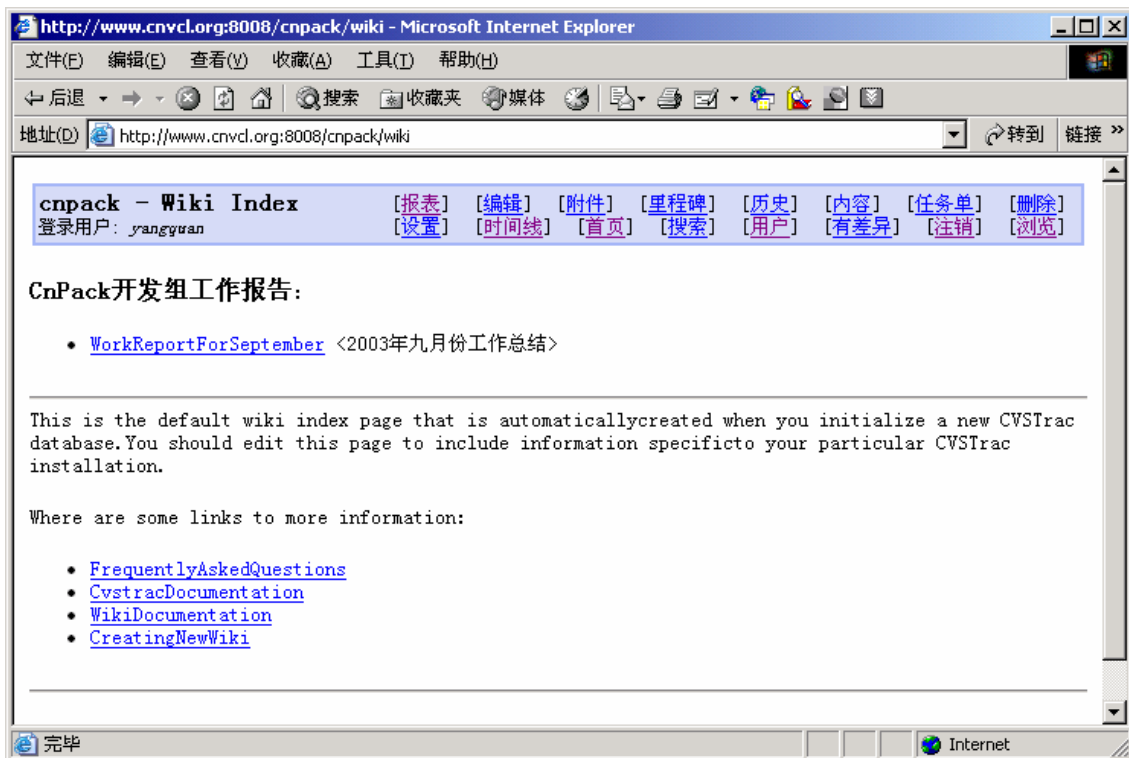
http://www.cnvcl.org:8008/cnpack/wiki - Microsoft Internet Explorer

文件(F) 编辑(E) 查看(V) 收藏(A) 工具(T) 帮助(H)

后退 搜索 收藏夹 媒体

地址(D) http://www.cnvcl.org:8008/cnpack/wiki 转到 链接

cnpack - Wiki Index
登录用户: yangyuan

| [报表] | [编辑] | [附件] | [里程碑] | [历史] | [内容] | [任务单] | [删除] |
|---|---|---|---|---|---|---|---|
| [设置] | [时间线] | [首页] | [搜索] | [用户] | [有差异] | [注销] | [浏览] |

CnPack开发组工作报告:

- WorkReportForSeptember <2003年九月份工作总结>

This is the default wiki index page that is automaticallycreated when you initialize a new CVSTrac database.You should edit this page to include information specificto your particular CVSTrac installation.

Where are some links to more information:

- FrequentlyAskedQuestions
- CvstracDocumentation
- WikiDocumentation
- CreatingNewWiki

完毕 Internet